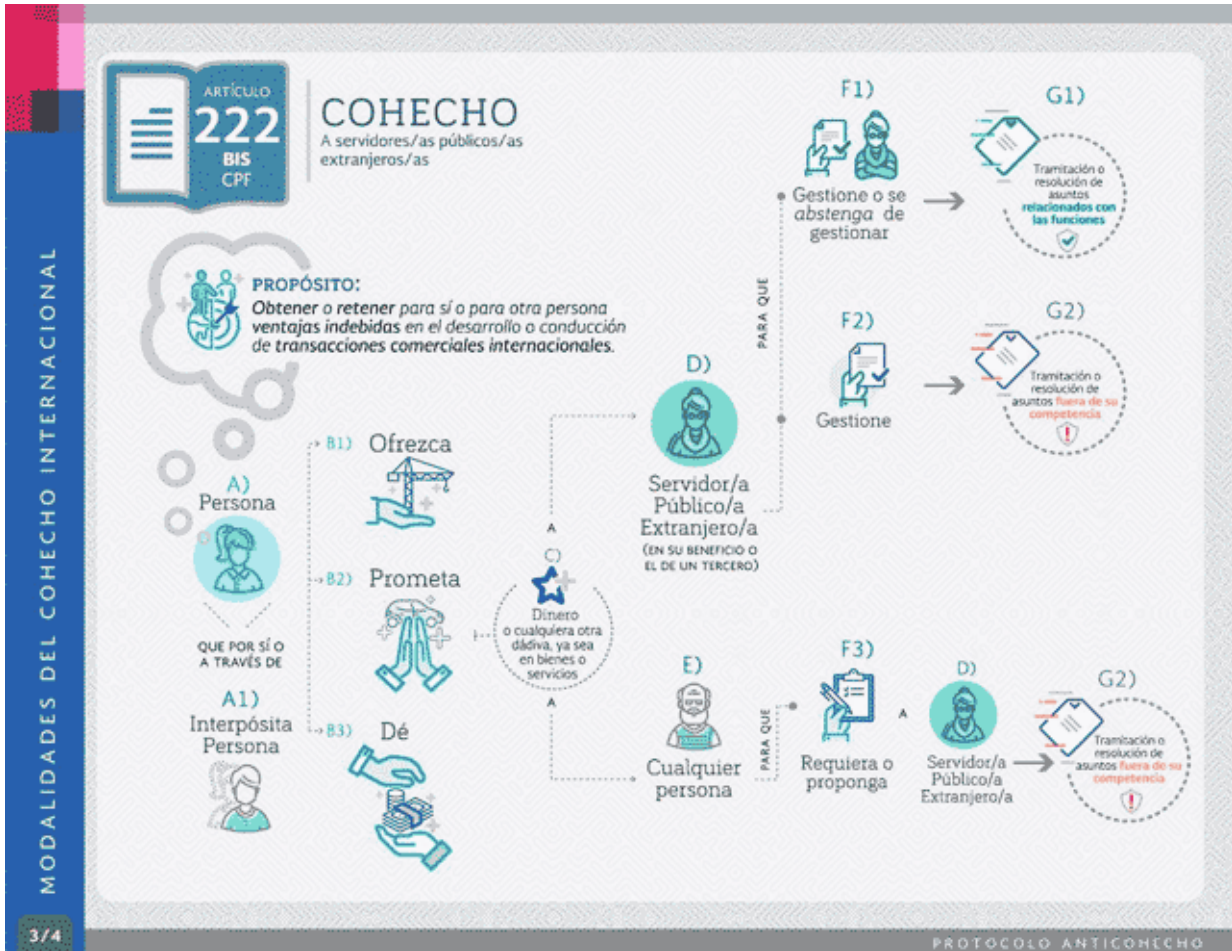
MODALIDADES DEL COHECHO INTERNACIONAL

ARTÍCULO 222 BIS CPF

COHECHO
A servidores/as públicos/as extranjeros/as

PROPÓSITO:
Obtener o retener para sí o para otra persona ventajas indebidas en el desarrollo o conducción de transacciones comerciales internacionales.

A) Persona

QUE POR SÍ O A TRAVÉS DE

A1) Interpósita Persona

B1) Ofrezca

B2) Prometa

B3) Dé

C) Dinero o cualquiera otra dádiva, ya sea en bienes o servicios

A

A

D) Servidor/a Público/a Extranjero/a
(EN SU BENEFICIO O EL DE UN TERCERO)

PARA QUE

F1) Gestione o se abstenga de gestionar

G1) Tramitación o resolución de asuntos relacionados con las funciones

F2) Gestione

G2) Tramitación o resolución de asuntos fuera de su competencia

E) Cualquier persona

PARA QUE

F3) Requiera o proponga

A

D) Servidor/a Público/a Extranjero/a

G2) Tramitación o resolución de asuntos fuera de su competencia

3/4

PROTOCOLO ANTICOHECHO